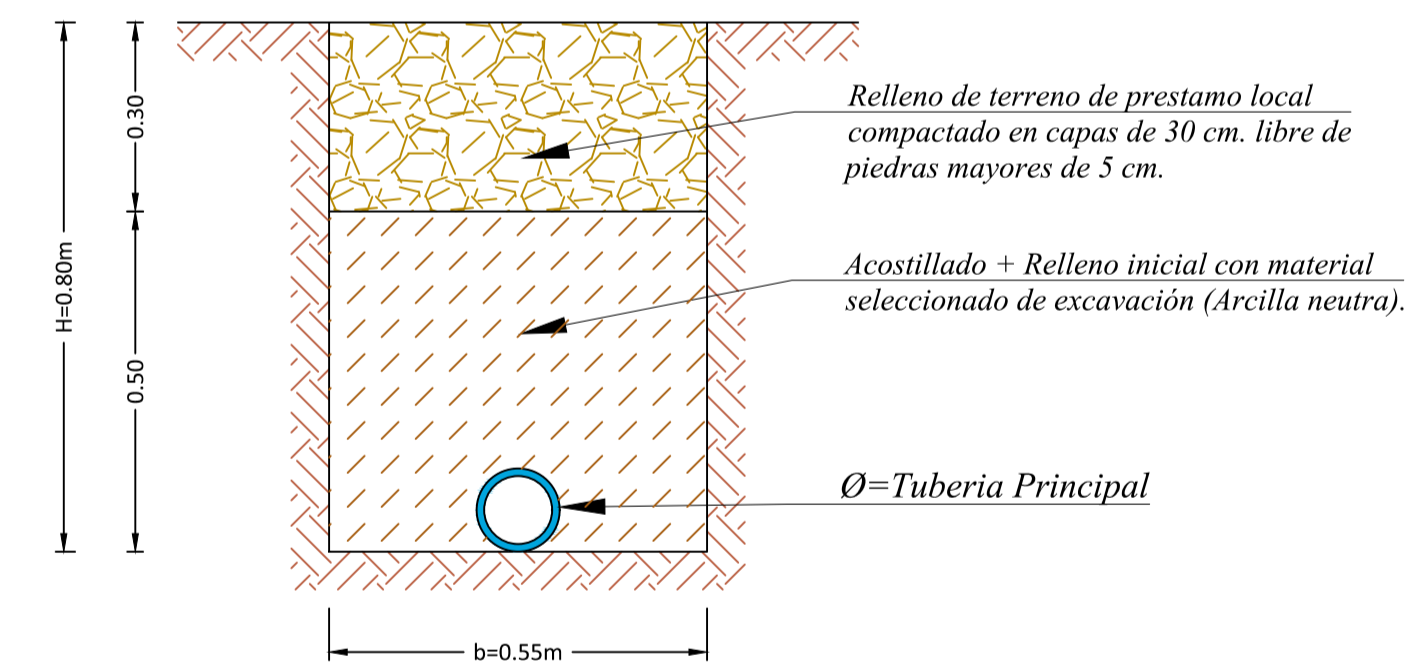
H=0.80m

0.30

0.50

Relleno de terreno de prestamo local compactado en capas de 30 cm. libre de piedras mayores de 5 cm.

Acostillado + Relleno inicial con material seleccionado de excavación (Arcilla neutra).

Ø=Tuberia Principal

b=0.55m